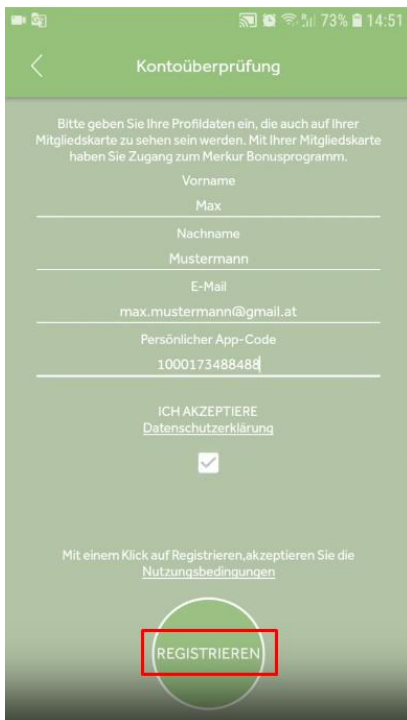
73% 14:51

Kontoüberprüfung

Bitte geben Sie Ihre Profildaten ein, die auch auf Ihrer Mitgliedskarte zu sehen sein werden. Mit Ihrer Mitgliedskarte haben Sie Zugang zum Merkur Bonusprogramm.

Vorname

Max

Nachname

Mustermann

E-Mail

max.mustermann@gmail.at

Persönlicher App-Code

1000173488488

ICH AKZEPTIERE
Datenschutzerklärung

Mit einem Klick auf Registrieren,akzeptieren Sie die Nutzungsbedingungen

REGISTRIEREN